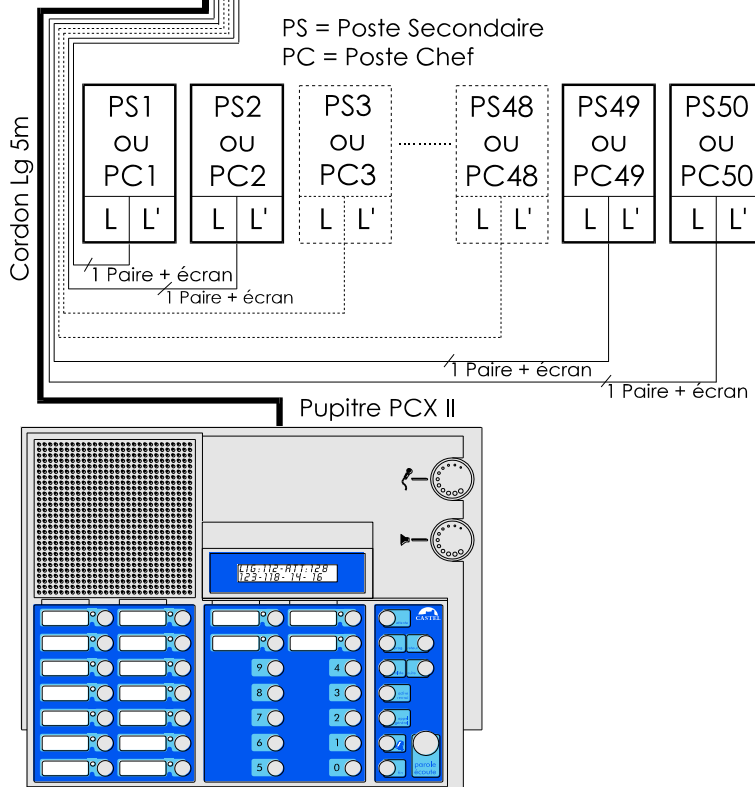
PS = Poste Secondaire
PC = Poste Chef

PS1 ou PC1
L L'

PS2 ou PC2
L L'

PS3 ou PC3
L L'

PS48 ou PC48
L L'

PS49 ou PC49
L L'

PS50 ou PC50
L L'

Cordon Lg 5m

1 Paire + écran
1 Paire + écran
1 Paire + écran
1 Paire + écran

Pupitre PCX II

CLG: 112-A11: 128
123-118- 14- 16

CASTEL

9
8
7
6
5
4
3
2
1
0

parole écoute